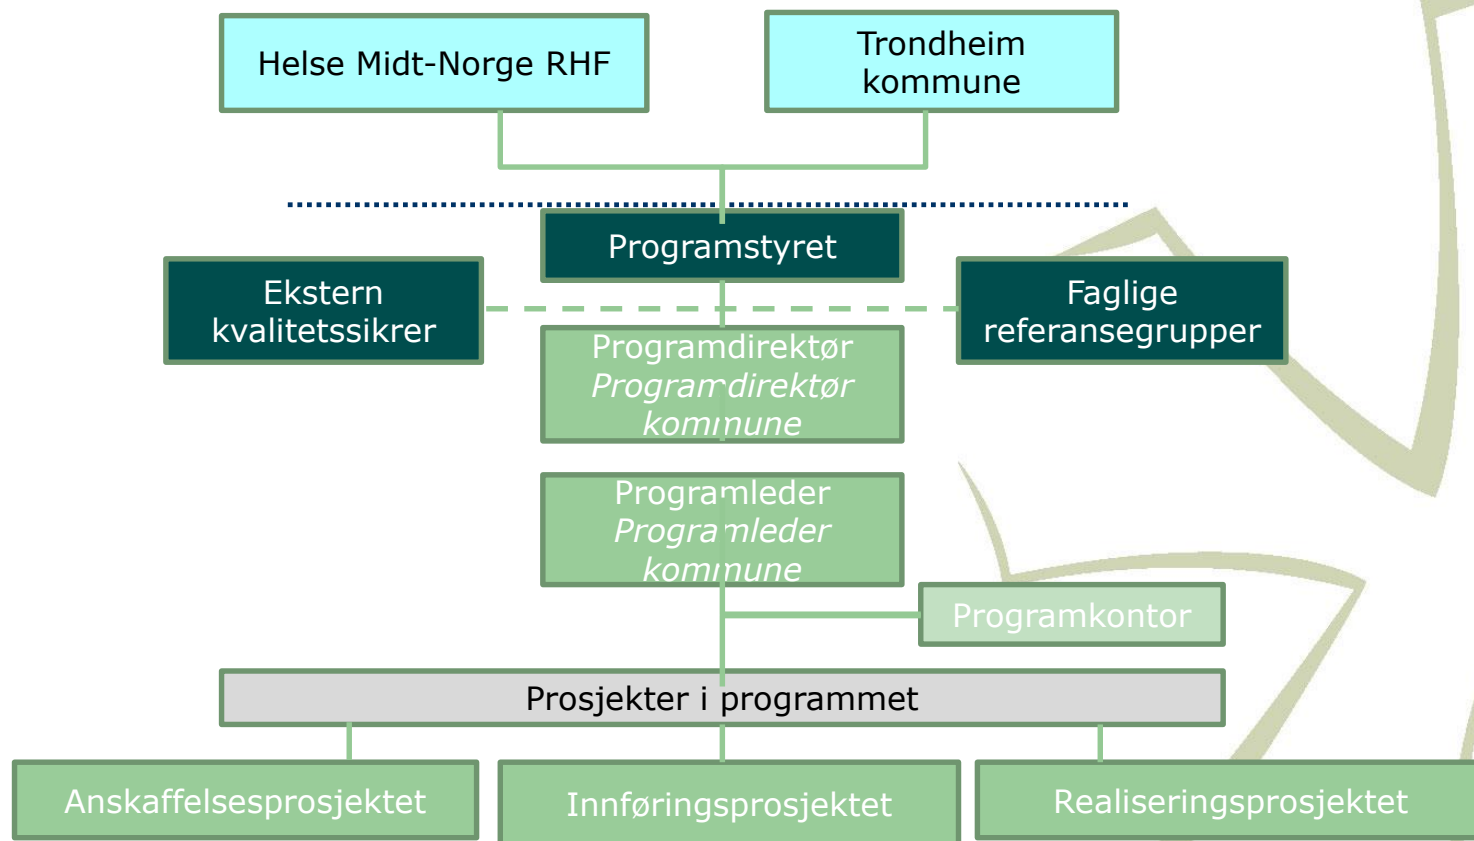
Helse Midt-Norge RHF

Trondheim kommune

Programstyret

Ekstern kvalitetssikrer

Faglige referansegrupper

Programdirektør
*Programdirektør kommune*

Programleder
*Programleder kommune*

Programkontor

Prosjekter i programmet

Anskaffelsesprosjektet

Innføringsprosjektet

Realiseringsprosjektet